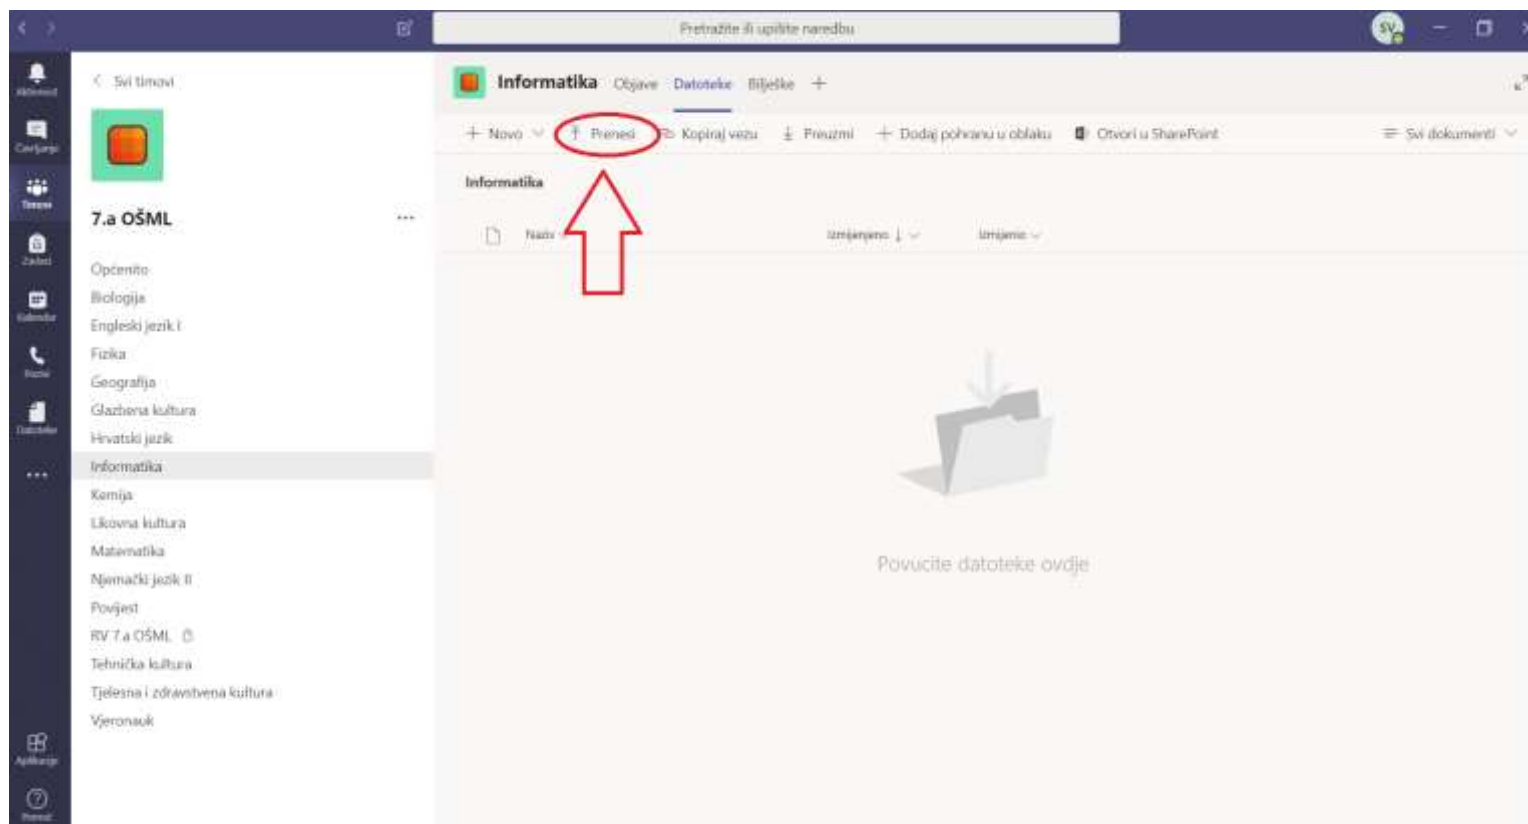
Pretražite ili upišite naredbu

SV

Aktivnost
Čavrljanje
Timovi
Zadaci
Kalendar
Pozivi
Datoteke
...
Aplikacije
Pomoć

< Svi timovi

7.a OŠML ...

Općenito
Biologija
Engleski jezik I
Fizika
Geografija
Glazbena kultura
Hrvatski jezik
Informatika
Kemija
Likovna kultura
Matematika
Njemački jezik II
Povijest
RV 7.a OŠML
Tehnička kultura
Tjelesna i zdravstvena kultura
Vjeronauk

Informatika Objave Datoteke Bilješke +

+ Novo ⌄ Prenesi Kopiraj vezu Preuzmi + Dodaj pohranu u oblaku Otvori u SharePoint Svi dokumenti ⌄

Informatika

Naziv Izmijenjeno ↓ ⌄ Izmijenio ⌄

Povucite datoteke ovdje